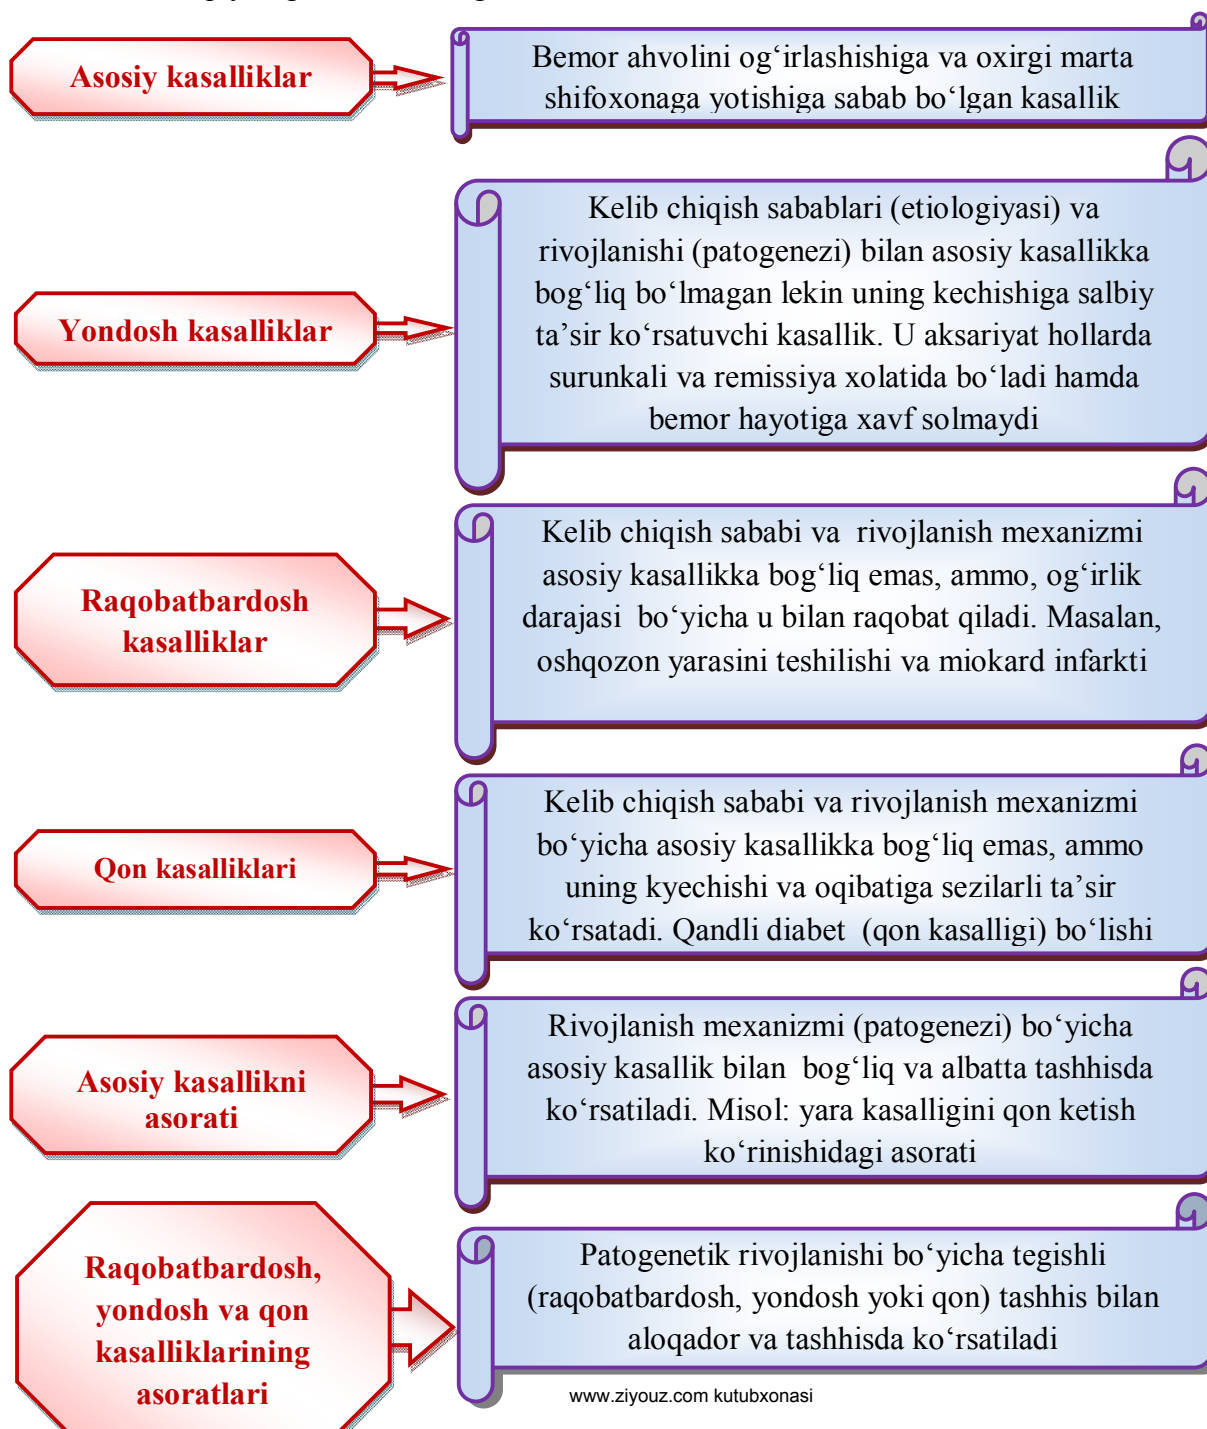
Asosiy kasalliklar

Bemor ahvolini og‘irlashishiga va oxirgi marta shifoxonaga yotishiga sabab bo‘lgan kasallik

Yondosh kasalliklar

Kelib chiqish sabablari (etiologiyasi) va rivojlanishi (patogenezi) bilan asosiy kasallikka bog‘liq bo‘lmagan lekin uning kechishiga salbiy ta’sir ko‘rsatuvchi kasallik. U aksariyat hollarda surunkali va remissiya xolatida bo‘ladi hamda bemor hayotiga xavf solmaydi

Raqobatbardosh kasalliklar

Kelib chiqish sababi va rivojlanish mexanizmi asosiy kasallikka bog‘liq emas, ammo, og‘irlik darajasi bo‘yicha u bilan raqobat qiladi. Masalan, oshqozon yarasini teshilishi va miokard infarkti

Qon kasalliklari

Kelib chiqish sababi va rivojlanish mexanizmi bo‘yicha asosiy kasallikka bog‘liq emas, ammo uning kyechishi va oqibatiga sezilarli ta’sir ko‘rsatadi. Qandli diabet (qon kasalligi) bo‘lishi

Asosiy kasallikni asorati

Rivojlanish mexanizmi (patogenezi) bo‘yicha asosiy kasallik bilan bog‘liq va albatta tashhisda ko‘rsatiladi. Misol: yara kasalligini qon ketish ko‘rinishidagi asorati

Raqobatbardosh, yondosh va qon kasalliklarining asoratlari

Patogenetik rivojlanishi bo‘yicha tegishli (raqobatbardosh, yondosh yoki qon) tashhis bilan aloqador va tashhisda ko‘rsatiladi

www.ziyouz.com kutubxonasi